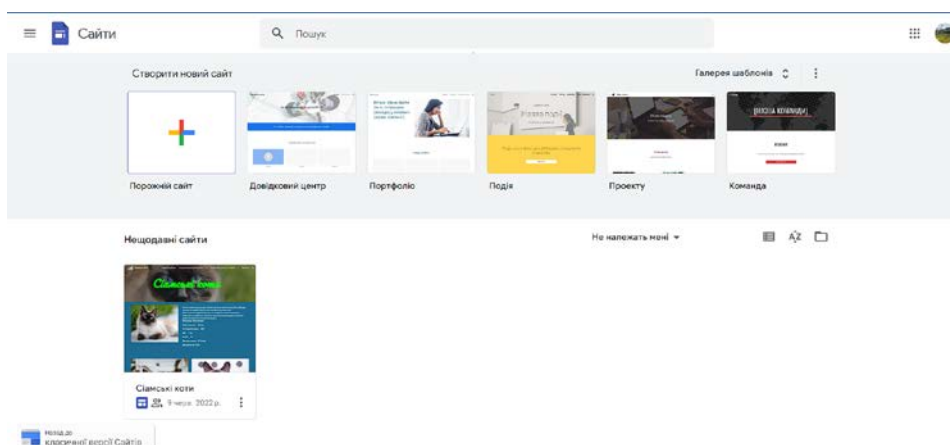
Сайти

Пошук

Створити новий сайт

Галерея шаблонів

Порожній сайт

Довідковий центр

Портфоліо

Подія

Проекту

Команда

Нещодавні сайти

Не належать мені

Сіамські коти

Сіамські коти

9 черв. 2022 р.

Назад до класичної версії Сайтів